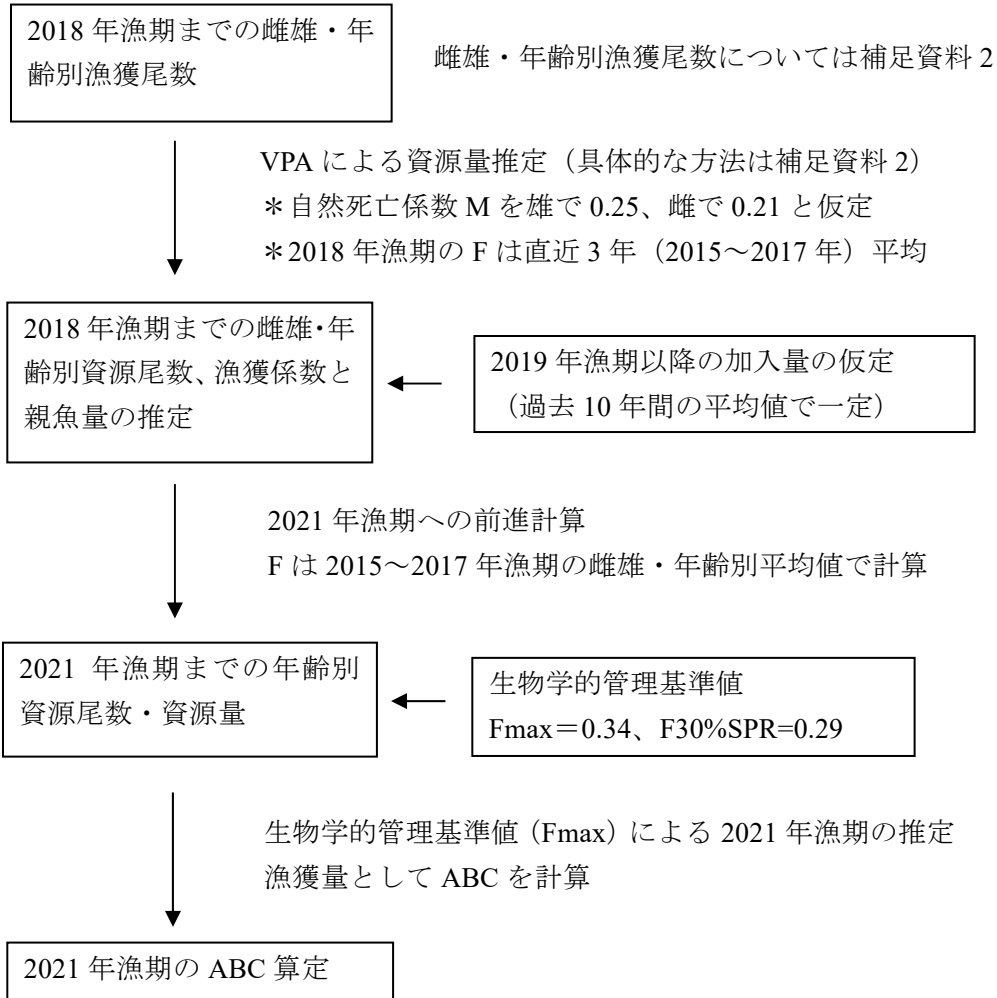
2018 年漁期までの雌雄・年齢別漁獲尾数

雌雄・年齢別漁獲尾数については補足資料 2

VPA による資源量推定（具体的な方法は補足資料 2）
＊自然死亡係数 M を雄で 0.25、雌で 0.21 と仮定
＊2018 年漁期の F は直近 3 年（2015～2017 年）平均

2018 年漁期までの雌雄･年齢別資源尾数、漁獲係数と親魚量の推定

2019 年漁期以降の加入量の仮定
（過去 10 年間の平均値で一定）

2021 年漁期への前進計算
F は 2015～2017 年漁期の雌雄・年齢別平均値で計算

2021 年漁期までの年齢別資源尾数・資源量

生物学的管理基準値
Fmax＝0.34、F30%SPR=0.29

生物学的管理基準値（Fmax）による 2021 年漁期の推定漁獲量として ABC を計算

2021 年漁期の ABC 算定